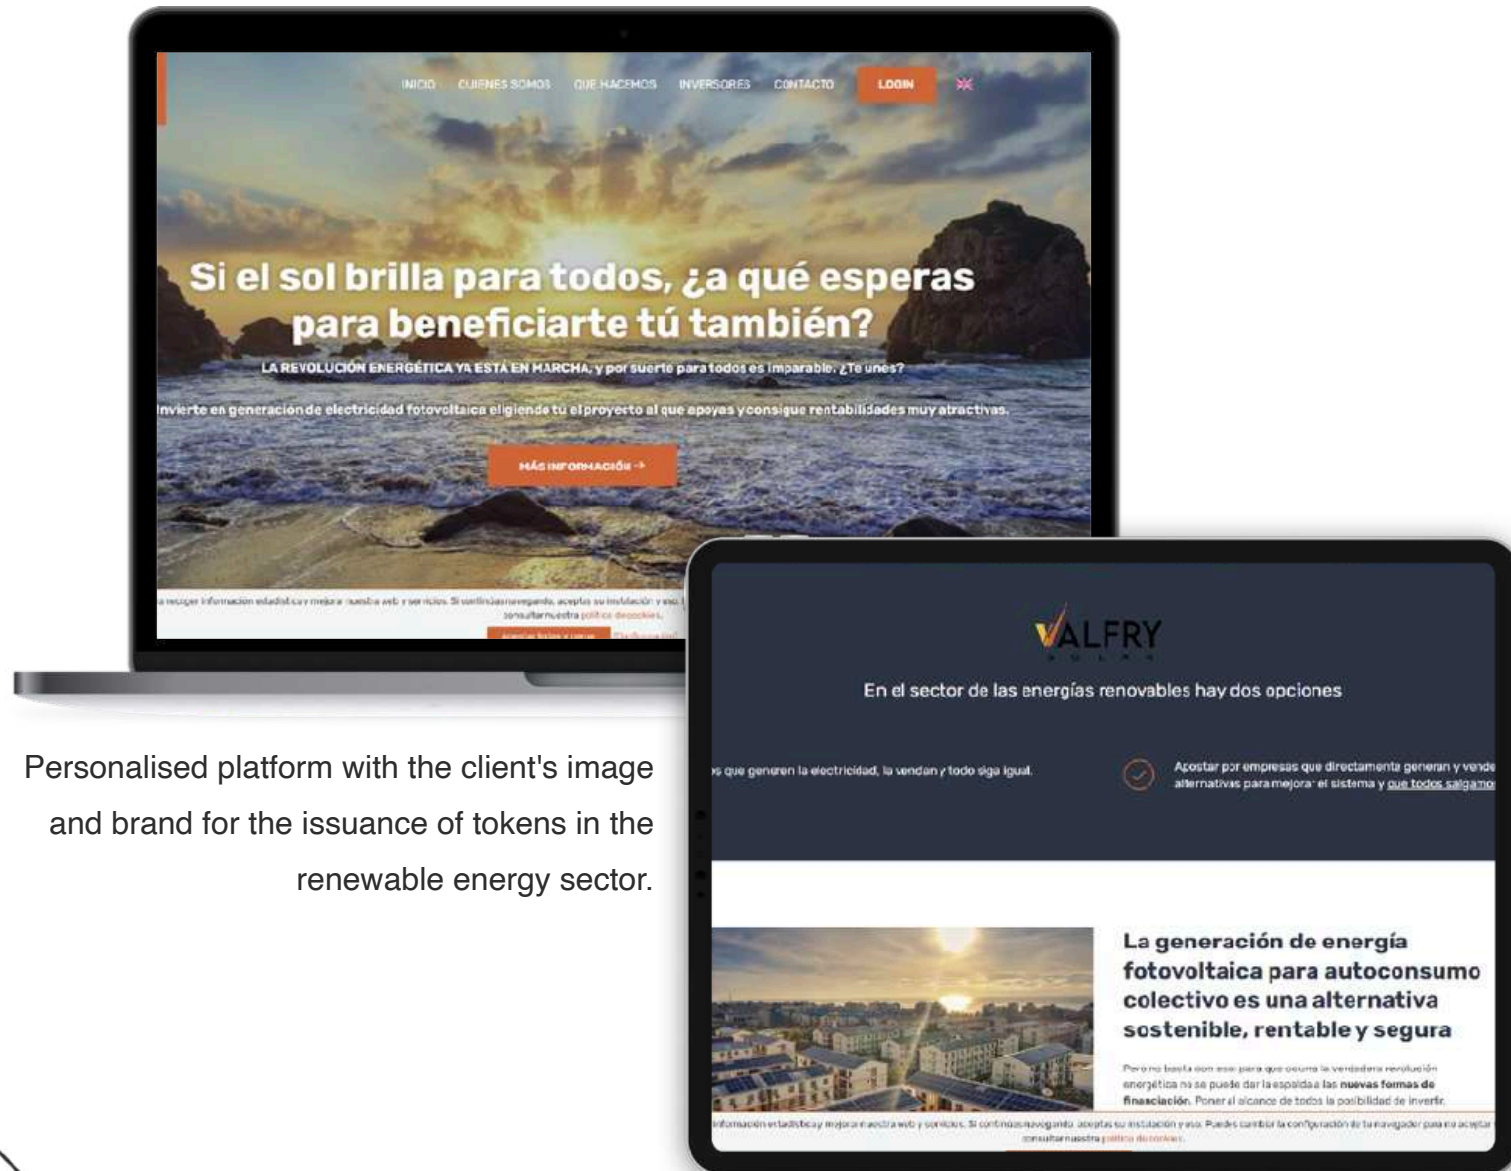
INICIO QUIENES SOMOS QUE HACEMOS INVERSORES CONTACTO LOGIN

Si el sol brilla para todos, ¿a qué esperas para beneficiarte tú también?

LA REVOLUCIÓN ENERGÉTICA YA ESTÁ EN MARCHA, y por suerte para todos es imparable. ¿Te unes?

Invierte en generación de electricidad fotovoltaica eligiendo tú el proyecto al que apoyas y consigue rentabilidades muy atractivas.

MÁS INFORMACIÓN →

a recoger información estadística y mejorar nuestra web y servicios. Si continúas navegando, aceptas su instalación y uso. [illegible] consultar nuestra política de cookies.

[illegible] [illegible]

Personalised platform with the client's image and brand for the issuance of tokens in the renewable energy sector.

VALFRY
SOLAR

En el sector de las energías renovables hay dos opciones

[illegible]s que generen la electricidad, la vendan y todo siga igual.

Apostar por empresas que directamente generan y vende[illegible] alternativas para mejorar el sistema y que todos salgamo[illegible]

La generación de energía fotovoltaica para autoconsumo colectivo es una alternativa sostenible, rentable y segura

Pero no basta con eso para que ocurra la verdadera revolución energética no se puede dar la espalda a las nuevas formas de financiación. Poner al alcance de todos la posibilidad de invertir.

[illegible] información estadística y mejorar nuestra web y servicios. Si continúas navegando, aceptas su instalación y uso. Puedes cambiar la configuración de tu navegador para no aceptar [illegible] consultar nuestra política de cookies.